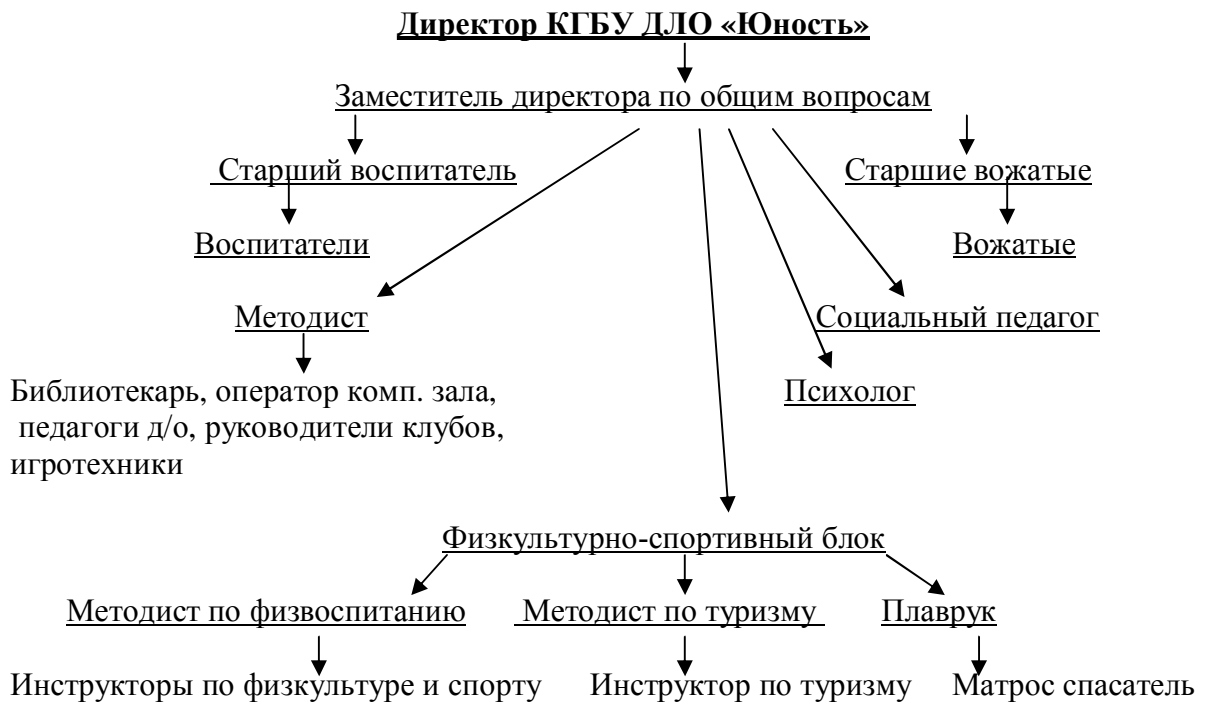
Директор КГБУ ДЛО «Юность»

Заместитель директора по общим вопросам

Старший воспитатель

Воспитатели

Старшие вожатые

Вожатые

Методист

Библиотекарь, оператор комп. зала, педагоги д/о, руководители клубов, игротехники

Социальный педагог

Психолог

Физкультурно-спортивный блок

Методист по физвоспитанию

Инструкторы по физкультуре и спорту

Методист по туризму

Инструктор по туризму

Плаврук

Матрос спасатель